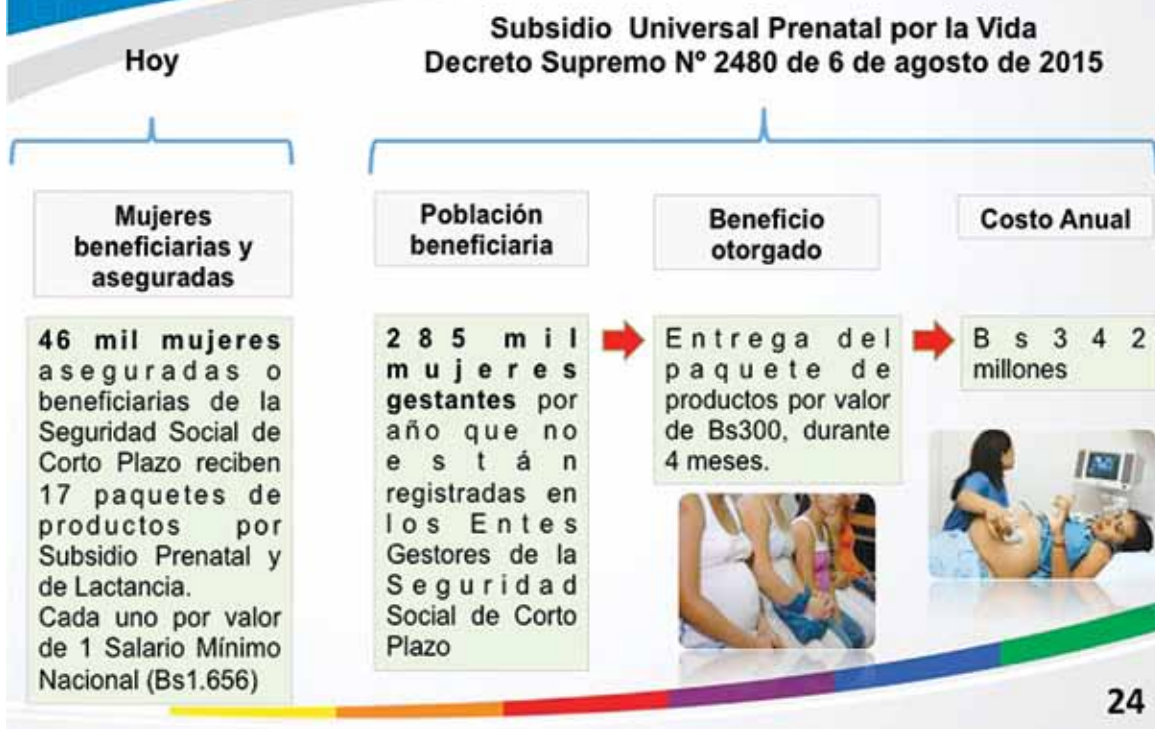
Hoy

Subsidio Universal Prenatal por la Vida
Decreto Supremo Nº 2480 de 6 de agosto de 2015

Mujeres beneficiarias y aseguradas

**46 mil mujeres** aseguradas o beneficiarias de la Seguridad Social de Corto Plazo reciben 17 paquetes de productos por Subsidio Prenatal y de Lactancia.
Cada uno por valor de 1 Salario Mínimo Nacional (Bs1.656)

Población beneficiaria

**285 mil mujeres gestantes** por año que no están registradas en los Entes Gestores de la Seguridad Social de Corto Plazo

Beneficio otorgado

Entrega del paquete de productos por valor de Bs300, durante 4 meses.

Costo Anual

Bs 342 millones

24